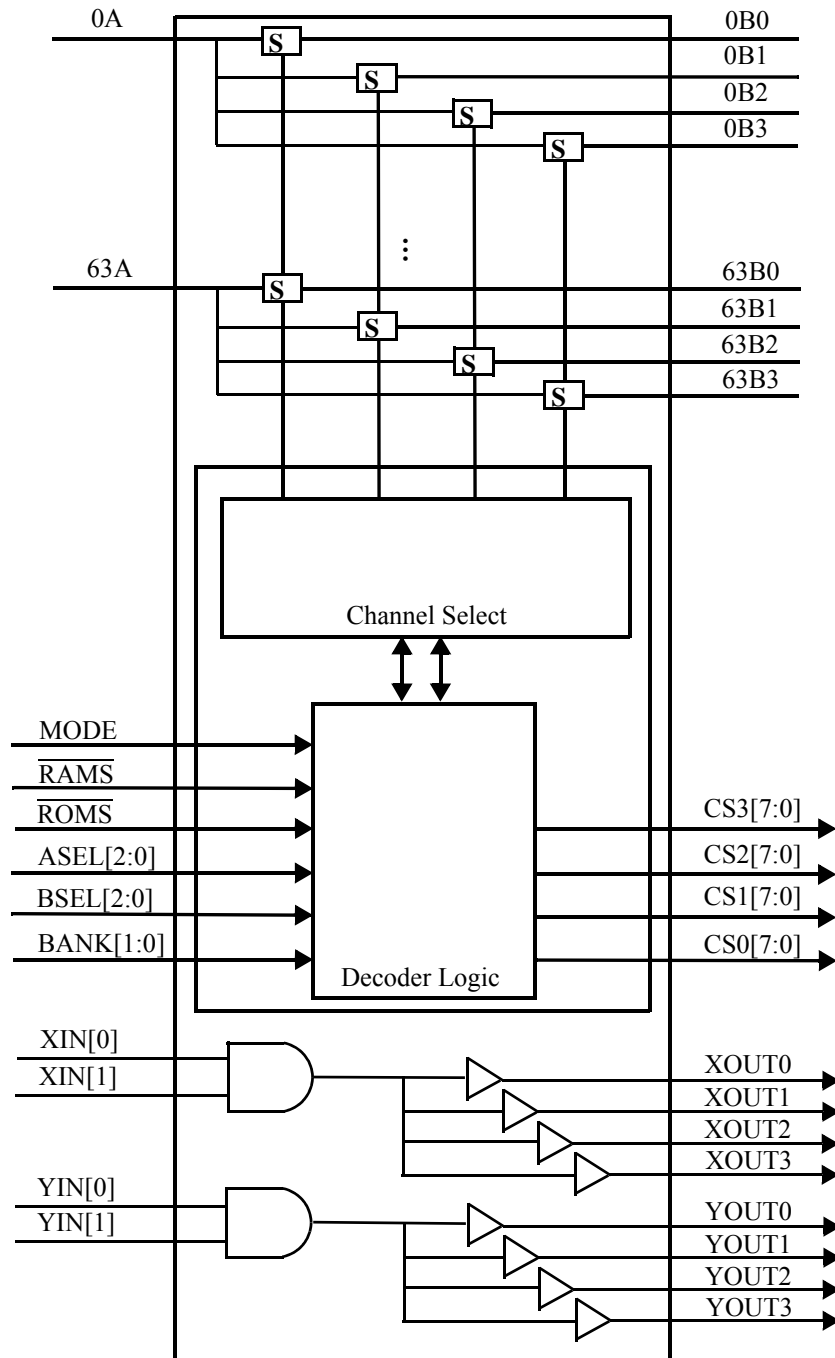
0A
S
S
S
S
0B0
0B1
0B2
0B3
⋮
63A
S
S
S
S
63B0
63B1
63B2
63B3
Channel Select
MODE
$\overline{RAMS}$
$\overline{ROMS}$
ASEL[2:0]
BSEL[2:0]
BANK[1:0]
Decoder Logic
CS3[7:0]
CS2[7:0]
CS1[7:0]
CS0[7:0]
XIN[0]
XIN[1]
XOUT0
XOUT1
XOUT2
XOUT3
YIN[0]
YIN[1]
YOUT0
YOUT1
YOUT2
YOUT3